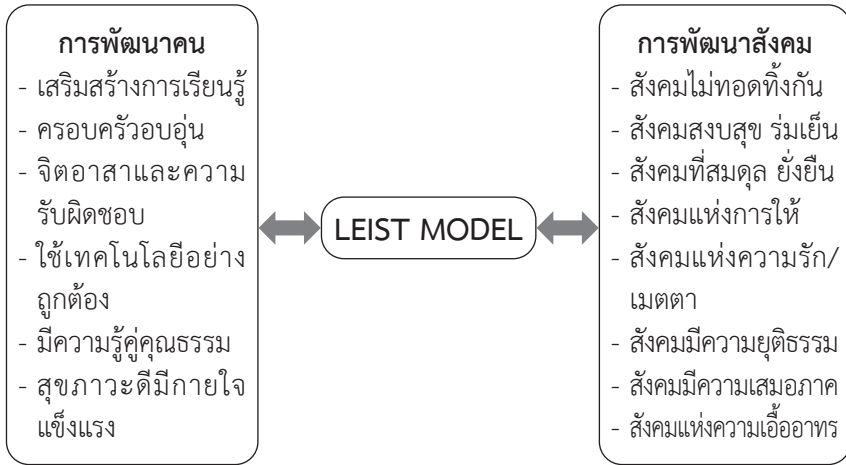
**การพัฒนาคน**
- เสริมสร้างการเรียนรู้
- ครอบครัวอบอุ่น
- จิตอาสาและความรับผิดชอบ
- ใช้เทคโนโลยีอย่างถูกต้อง
- มีความรู้คู่คุณธรรม
- สุขภาวะดีมีกายใจแข็งแรง

LEIST MODEL

**การพัฒนาสังคม**
- สังคมไม่ทอดทิ้งกัน
- สังคมสงบสุข ร่มเย็น
- สังคมที่สมดุล ยั่งยืน
- สังคมแห่งการให้
- สังคมแห่งความรัก/เมตตา
- สังคมมีความยุติธรรม
- สังคมมีความเสมอภาค
- สังคมแห่งความเอื้ออาทร